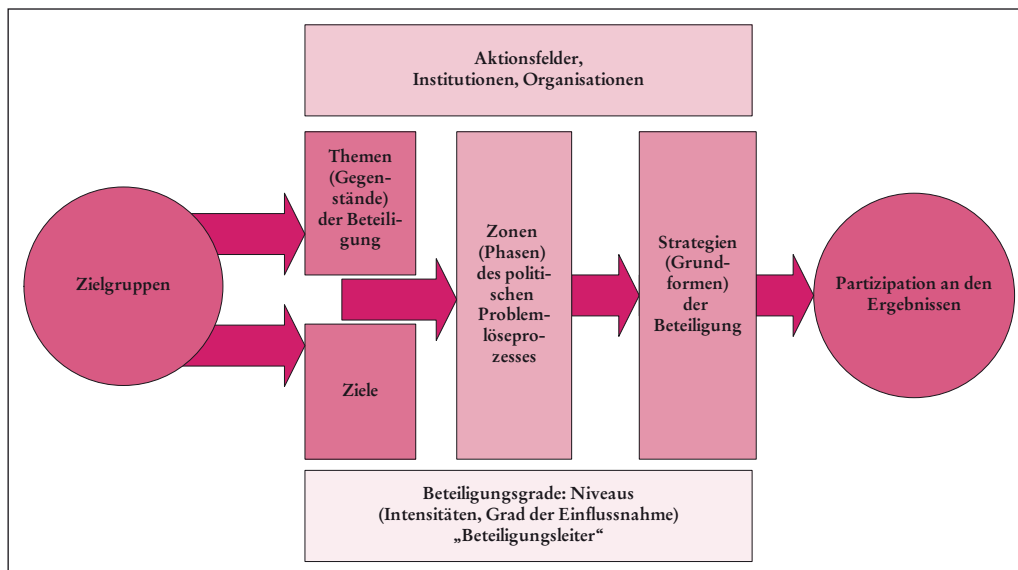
Aktionsfelder, Institutionen, Organisationen

Zielgruppen

Themen (Gegenstände) der Beteiligung

Ziele

Zonen (Phasen) des politischen Problemlöseprozesses

Strategien (Grundformen) der Beteiligung

Partizipation an den Ergebnissen

Beteiligungsgrade: Niveaus (Intensitäten, Grad der Einflussnahme) „Beteiligungsleiter“